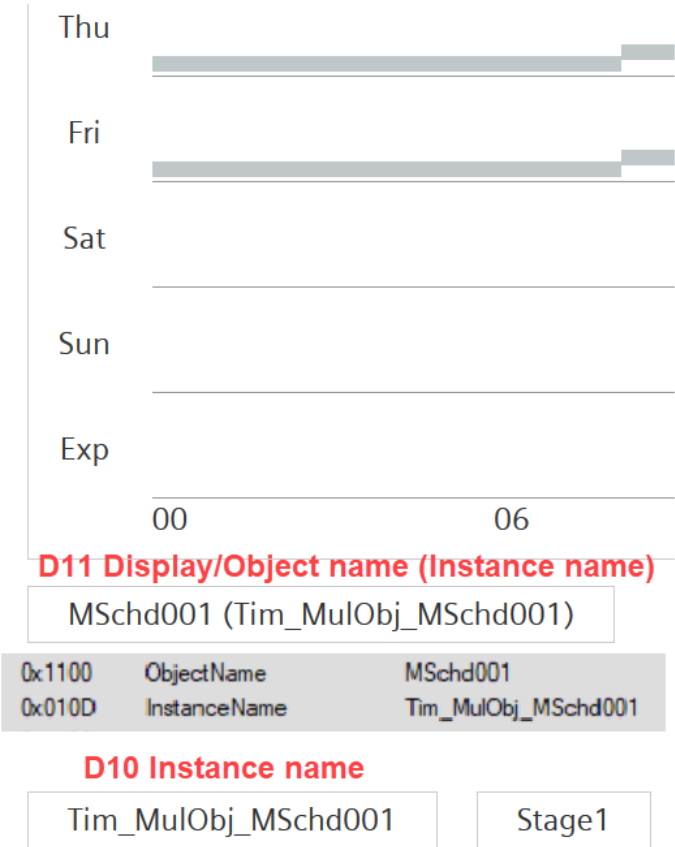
Thu

Fri

Sat

Sun

Exp

00 06

D11 Display/Object name (Instance name)

MSchd001 (Tim_MulObj_MSchd001)

| 0x1100 | ObjectName | MSchd001 |
|---|---|---|
| 0x010D | InstanceName | Tim_MulObj_MSchd001 |

D10 Instance name

Tim_MulObj_MSchd001

Stage1